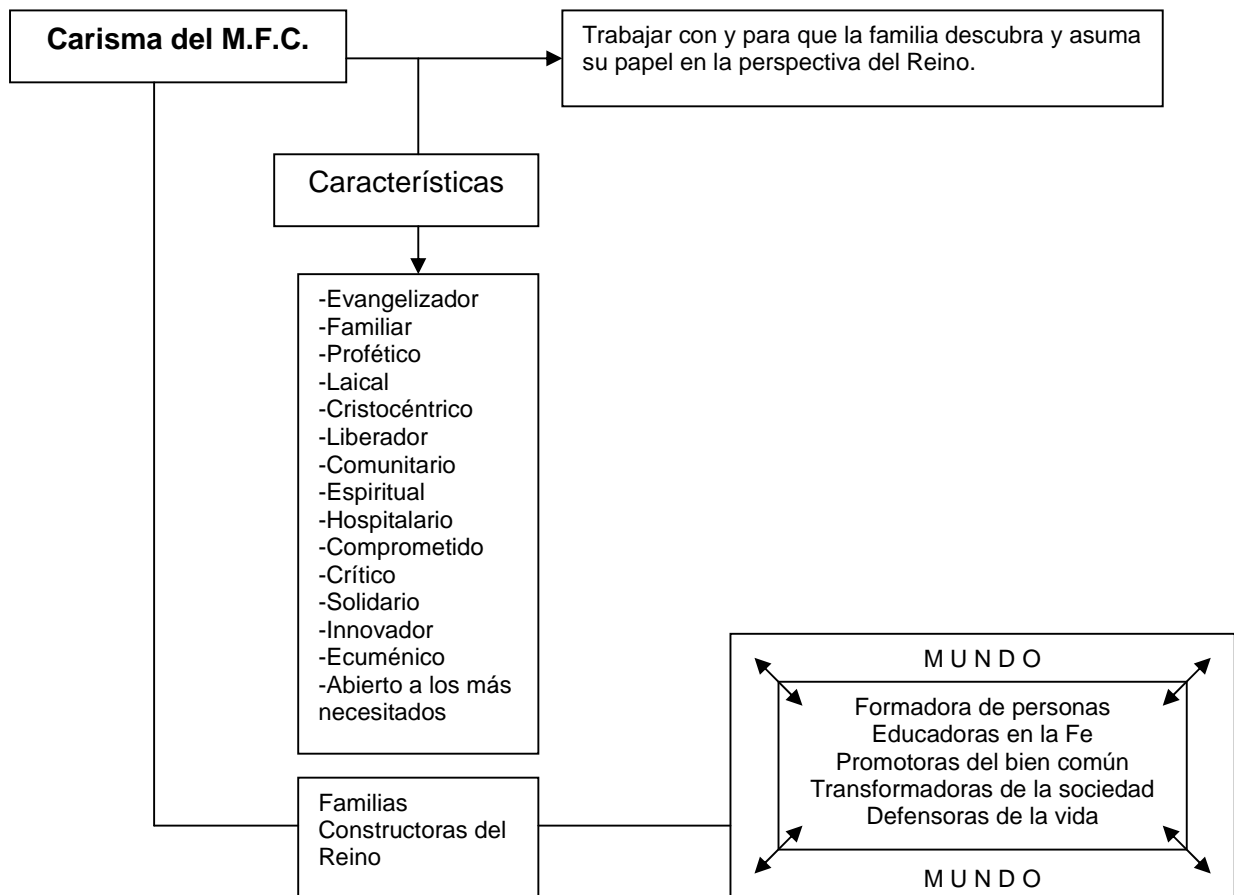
Carisma del M.F.C.

Trabajar con y para que la familia descubra y asuma su papel en la perspectiva del Reino.

Características

-Evangelizador
-Familiar
-Profético
-Laical
-Cristocéntrico
-Liberador
-Comunitario
-Espiritual
-Hospitalario
-Comprometido
-Crítico
-Solidario
-Innovador
-Ecuménico
-Abierto a los más necesitados

Familias Constructoras del Reino

M U N D O

Formadora de personas
Educadoras en la Fe
Promotoras del bien común
Transformadoras de la sociedad
Defensoras de la vida

M U N D O